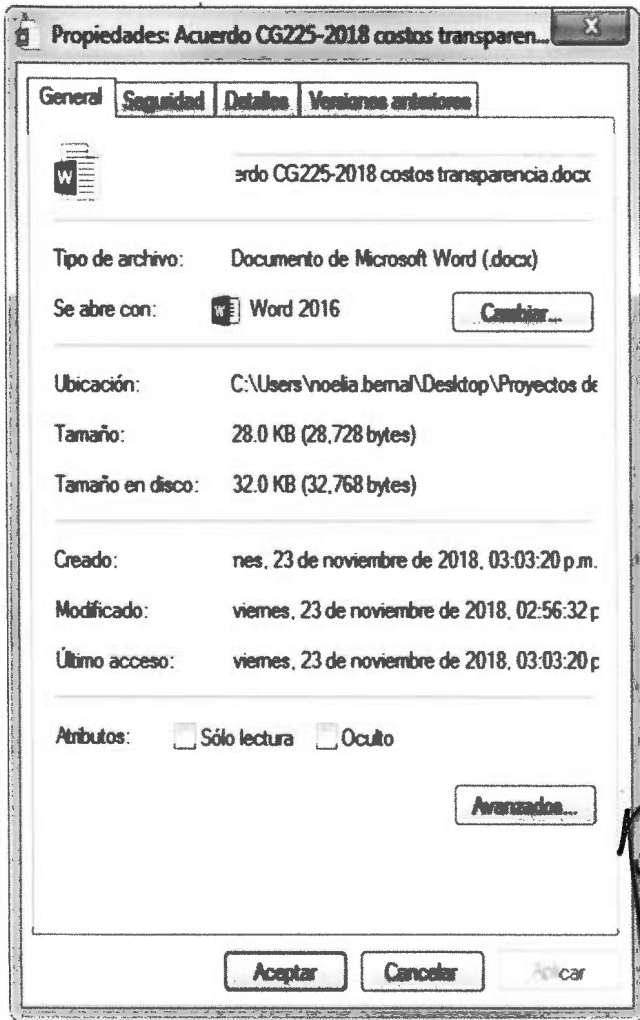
Propiedades: Acuerdo CG225-2018 costos transparen...

General | Seguridad | Detalles | Versiones anteriores

erdo CG225-2018 costos transparencia.docx

Tipo de archivo: Documento de Microsoft Word (.docx)

Se abre con: Word 2016 Cambiar...

Ubicación: C:\Users\noelia.bernal\Desktop\Proyectos de

Tamaño: 28.0 KB (28,728 bytes)

Tamaño en disco: 32.0 KB (32,768 bytes)

Creado: nes, 23 de noviembre de 2018, 03:03:20 p.m.

Modificado: viernes, 23 de noviembre de 2018, 02:56:32 p

Último acceso: viernes, 23 de noviembre de 2018, 03:03:20 p

Atributos: Sólo lectura Oculto

Avanzados...

Aceptar Cancelar Aplicar